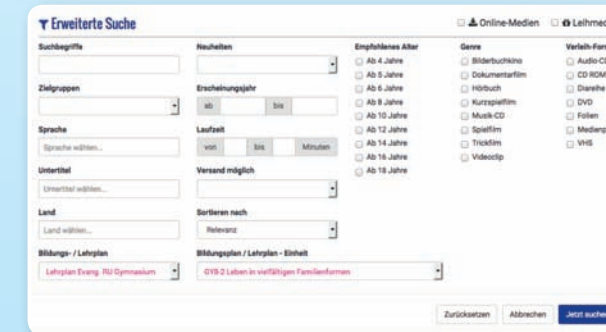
Erweiterte Suche

Online-Medien
Lehrmed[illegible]

Suchbegriffe

Zielgruppen

Sprache
Sprache wählen...

Untertitel
Untertitel wählen...

Land
Land wählen...

Bildungs- / Lehrplan
Lehrplan Evang. RU Gymnasium

Neuheiten

Erscheinungsjahr
ab
bis

Laufzeit
von
bis
Minuten

Versand möglich

Sortieren nach
Relevanz

Bildungsplan / Lehrplan - Einheit
GY8-2 Leben in vielfältigen Familienformen

Empfohlenes Alter
Ab 4 Jahre
Ab 5 Jahre
Ab 6 Jahre
Ab 8 Jahre
Ab 10 Jahre
Ab 12 Jahre
Ab 14 Jahre
Ab 16 Jahre
Ab 18 Jahre

Genre
Bilderbuchkino
Dokumentarfilm
Hörbuch
Kurzspielfilm
Musik-CD
Spielfilm
Trickfilm
Videoclip

Verleih-For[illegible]
Audio-C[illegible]
CD ROM
Diareihe
DVD
Folien
Medienp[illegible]
VHS

Zurücksetzen
Abbrechen
Jetzt suche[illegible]